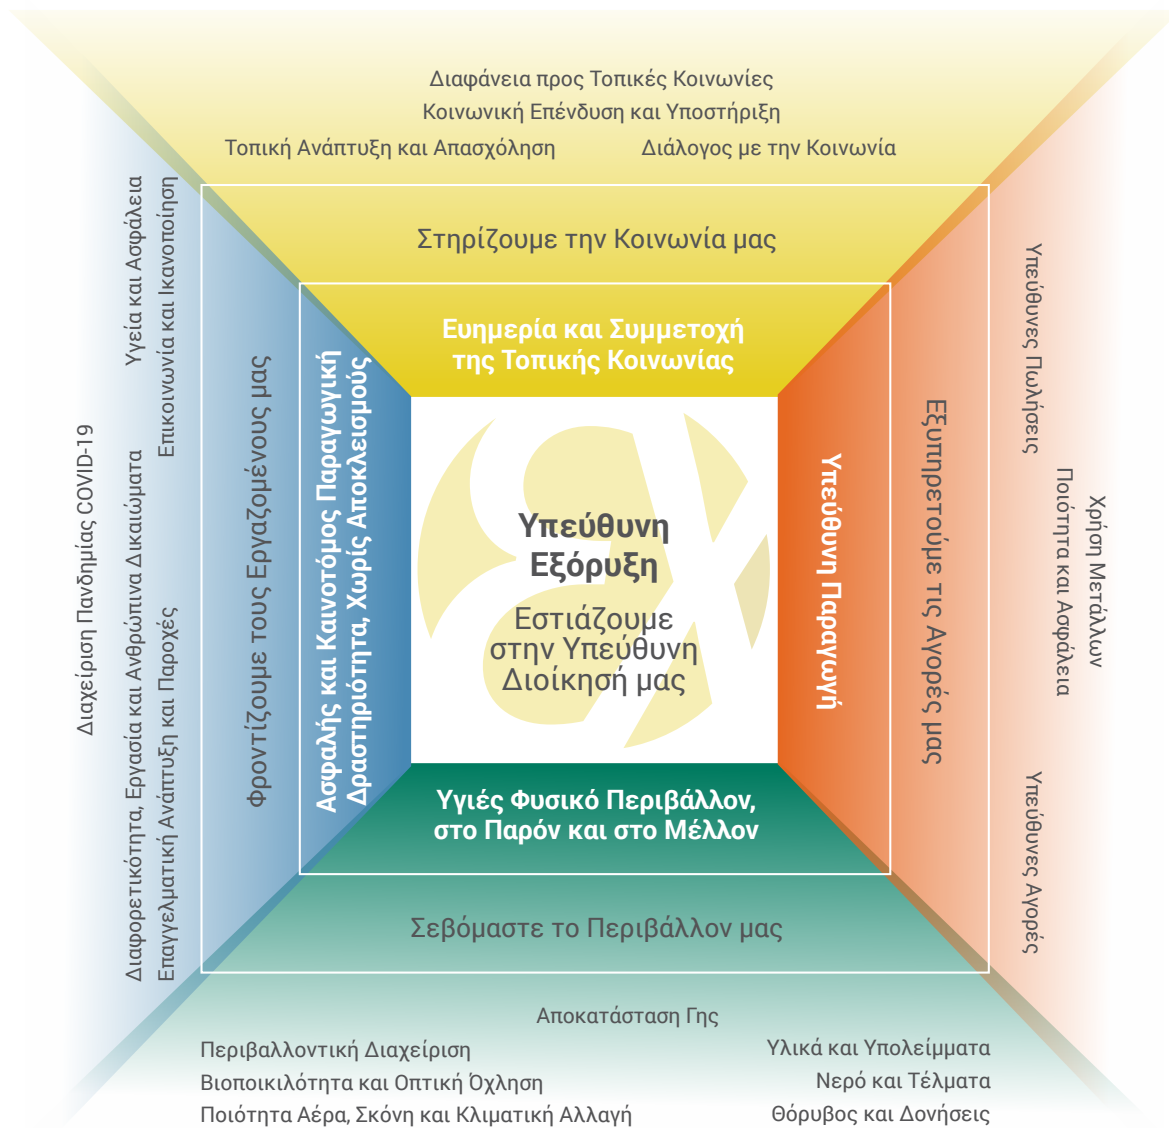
Διαφάνεια προς Τοπικές Κοινωνίες
Κοινωνική Επένδυση και Υποστήριξη
Τοπική Ανάπτυξη και Απασχόληση
Διάλογος με την Κοινωνία

Στηρίζουμε την Κοινωνία μας

Ευημερία και Συμμετοχή της Τοπικής Κοινωνίας

Υγεία και Ασφάλεια
Επικοινωνία και Ικανοποίηση
Διαχείριση Πανδημίας COVID-19
Διαφορετικότητα, Εργασία και Ανθρώπινα Δικαιώματα
Επαγγελματική Ανάπτυξη και Παροχές

Φροντίζουμε τους Εργαζομένους μας

Ασφαλής και Καινοτόμος Παραγωγική Δραστηριότητα, Χωρίς Αποκλεισμούς

Υπεύθυνη Εξόρυξη
Εστιάζουμε στην Υπεύθυνη Διοίκησή μας

Υπεύθυνη Παραγωγή

Εξυπηρετούμε τις Αγορές μας

Υπεύθυνες Πωλήσεις
Ποιότητα και Ασφάλεια
Χρήση Μετάλλων
Υπεύθυνες Αγορές

Υγιές Φυσικό Περιβάλλον, στο Παρόν και στο Μέλλον

Σεβόμαστε το Περιβάλλον μας

Αποκατάσταση Γης
Περιβαλλοντική Διαχείριση
Βιοποικιλότητα και Οπτική Όχληση
Ποιότητα Αέρα, Σκόνη και Κλιματική Αλλαγή
Υλικά και Υπολείμματα
Νερό και Τέλματα
Θόρυβος και Δονήσεις